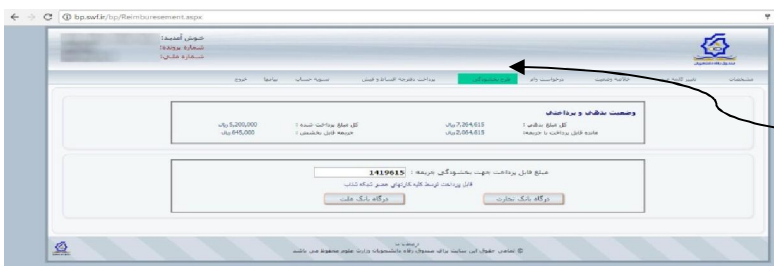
bp.swf.ir/bp/Reimbursement.aspx

خوش آمدید:
شماره پرونده:
شماره ملی:

مشخصات | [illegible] | خلاصه وضعیت | درخواست وام | طرح بخشودگی | پرداخت مقرره اقساط قبلی | تسویه حساب | پیامها | خروج

وضعیت بدهی و پرداختی

کل مبلغ بدهی : 7,264,615 ریال
کل مبلغ پرداخت شده : 5,200,000 ریال
مانده قابل پرداخت با جریمه : 2,064,615 ریال
جریمه قابل بخشش : 645,000 ریال

مبلغ قابل پرداخت جهت بخشودگی جریمه : 1419615
قابل پرداخت توسط کلیه کارتهای عضو شبکه شتاب

درگاه بانک تجارت | درگاه بانک ملت

© تمامی حقوق این سایت برای صندوق رفاه دانشجویان وزارت علوم محفوظ می باشد